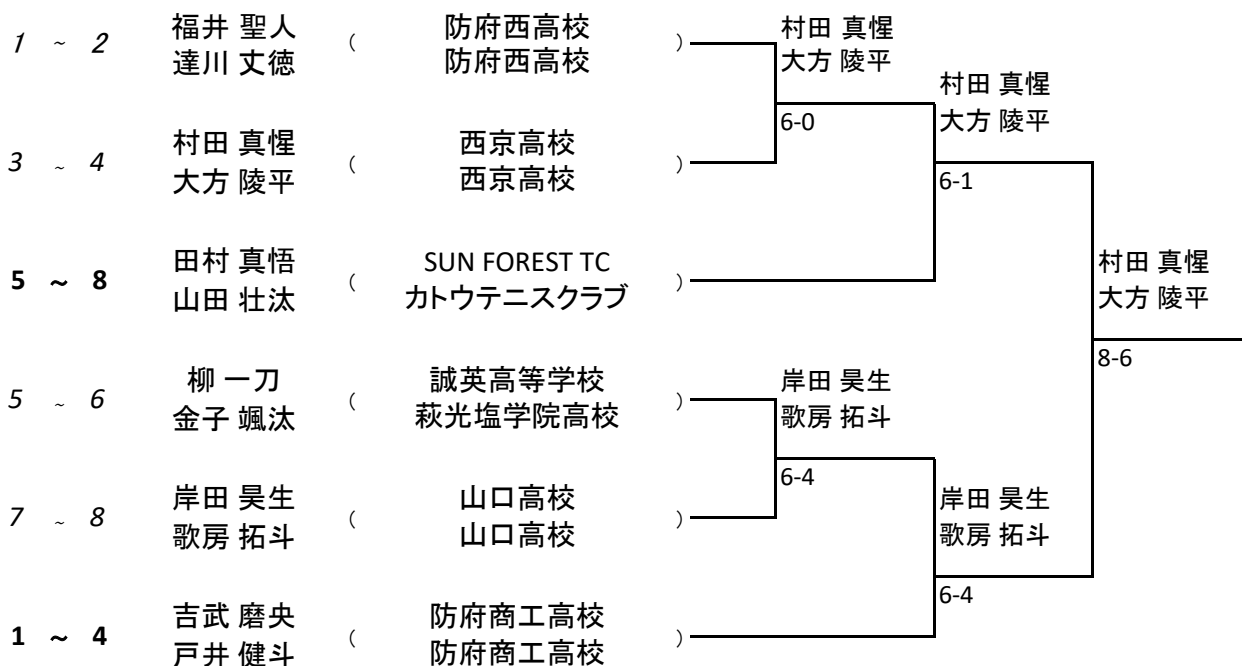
1 ~ 2
福井 聖人
達川 文徳
( 防府西高校
防府西高校 )

3 ~ 4
村田 真惺
大方 陵平
( 西京高校
西京高校 )

5 ~ 8
田村 真悟
山田 壮汰
( SUN FOREST TC
カトウテニスクラブ )

5 ~ 6
柳 一刀
金子 颯汰
( 誠英高等学校
萩光塩学院高校 )

7 ~ 8
岸田 昊生
歌房 拓斗
( 山口高校
山口高校 )

1 ~ 4
吉武 磨央
戸井 健斗
( 防府商工高校
防府商工高校 )

村田 真惺
大方 陵平
6-0

村田 真惺
大方 陵平
6-1

村田 真惺
大方 陵平
8-6

岸田 昊生
歌房 拓斗
6-4

岸田 昊生
歌房 拓斗
6-4